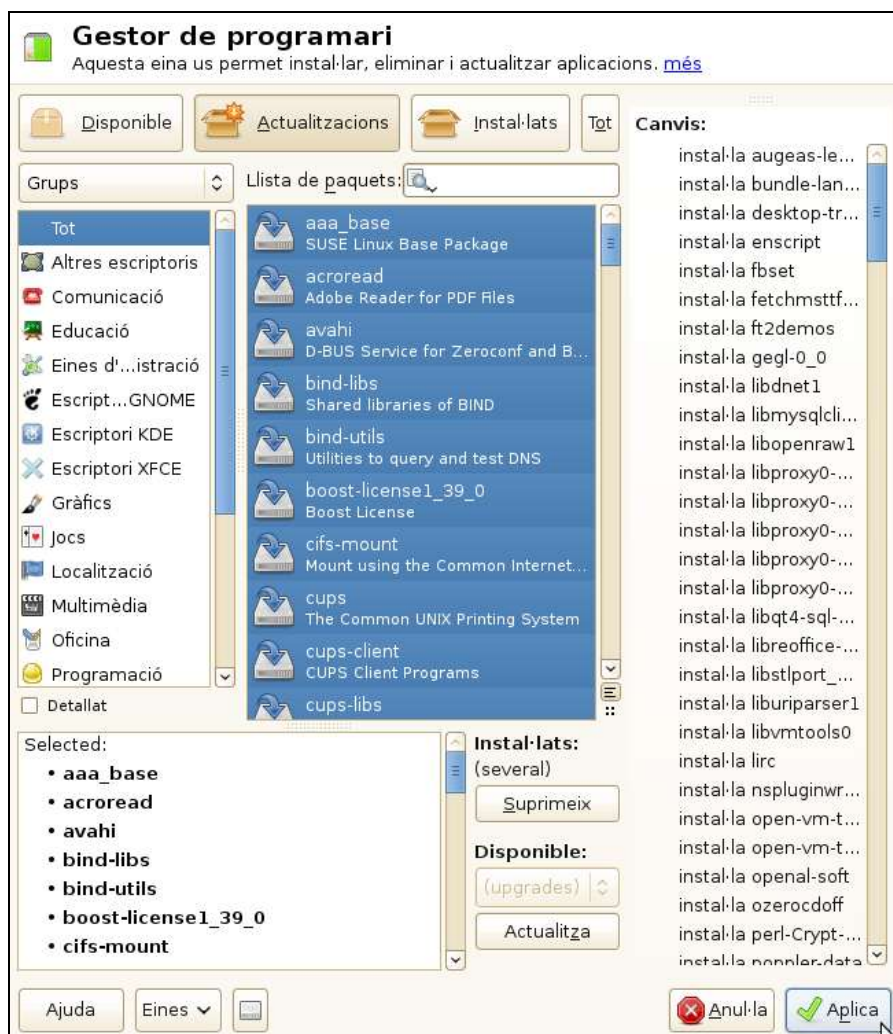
Gestor de programari
Aquesta eina us permet instal·lar, eliminar i actualitzar aplicacions. més

Disponible
Actualitzacions
Instal·lats
Tot

Grups
Llista de paquets:

Tot
Altres escriptoris
Comunicació
Educació
Eines d'...istració
Escript...GNOME
Escriptori KDE
Escriptori XFCE
Gràfics
Jocs
Localització
Multimèdia
Oficina
Programació
Detallat

aaa_base
SUSE Linux Base Package
acroread
Adobe Reader for PDF Files
avahi
D-BUS Service for Zeroconf and B...
bind-libs
Shared libraries of BIND
bind-utils
Utilities to query and test DNS
boost-license1_39_0
Boost License
cifs-mount
Mount using the Common Internet...
cups
The Common UNIX Printing System
cups-client
CUPS Client Programs
cups-libs

Selected:
• aaa_base
• acroread
• avahi
• bind-libs
• bind-utils
• boost-license1_39_0
• cifs-mount

Instal·lats:
(several)
Suprimeix
Disponible:
(upgrades)
Actualitza

Canvis:
instal·la augeas-le...
instal·la bundle-lan...
instal·la desktop-tr...
instal·la enscript
instal·la fbset
instal·la fetchmsttf...
instal·la ft2demos
instal·la gegl-0_0
instal·la libdnet1
instal·la libmysqlcli...
instal·la libopenraw1
instal·la libproxy0-...
instal·la libproxy0-...
instal·la libproxy0-...
instal·la libproxy0-...
instal·la libproxy0-...
instal·la libqt4-sql-...
instal·la libreoffice-...
instal·la libstlport_...
instal·la liburiparser1
instal·la libvmtools0
instal·la lirc
instal·la nspluginwr...
instal·la open-vm-t...
instal·la open-vm-t...
instal·la openal-soft
instal·la ozerocdoff
instal·la perl-Crypt-...
instal·la poppler-data

Ajuda
Eines
Anul·la
Aplica